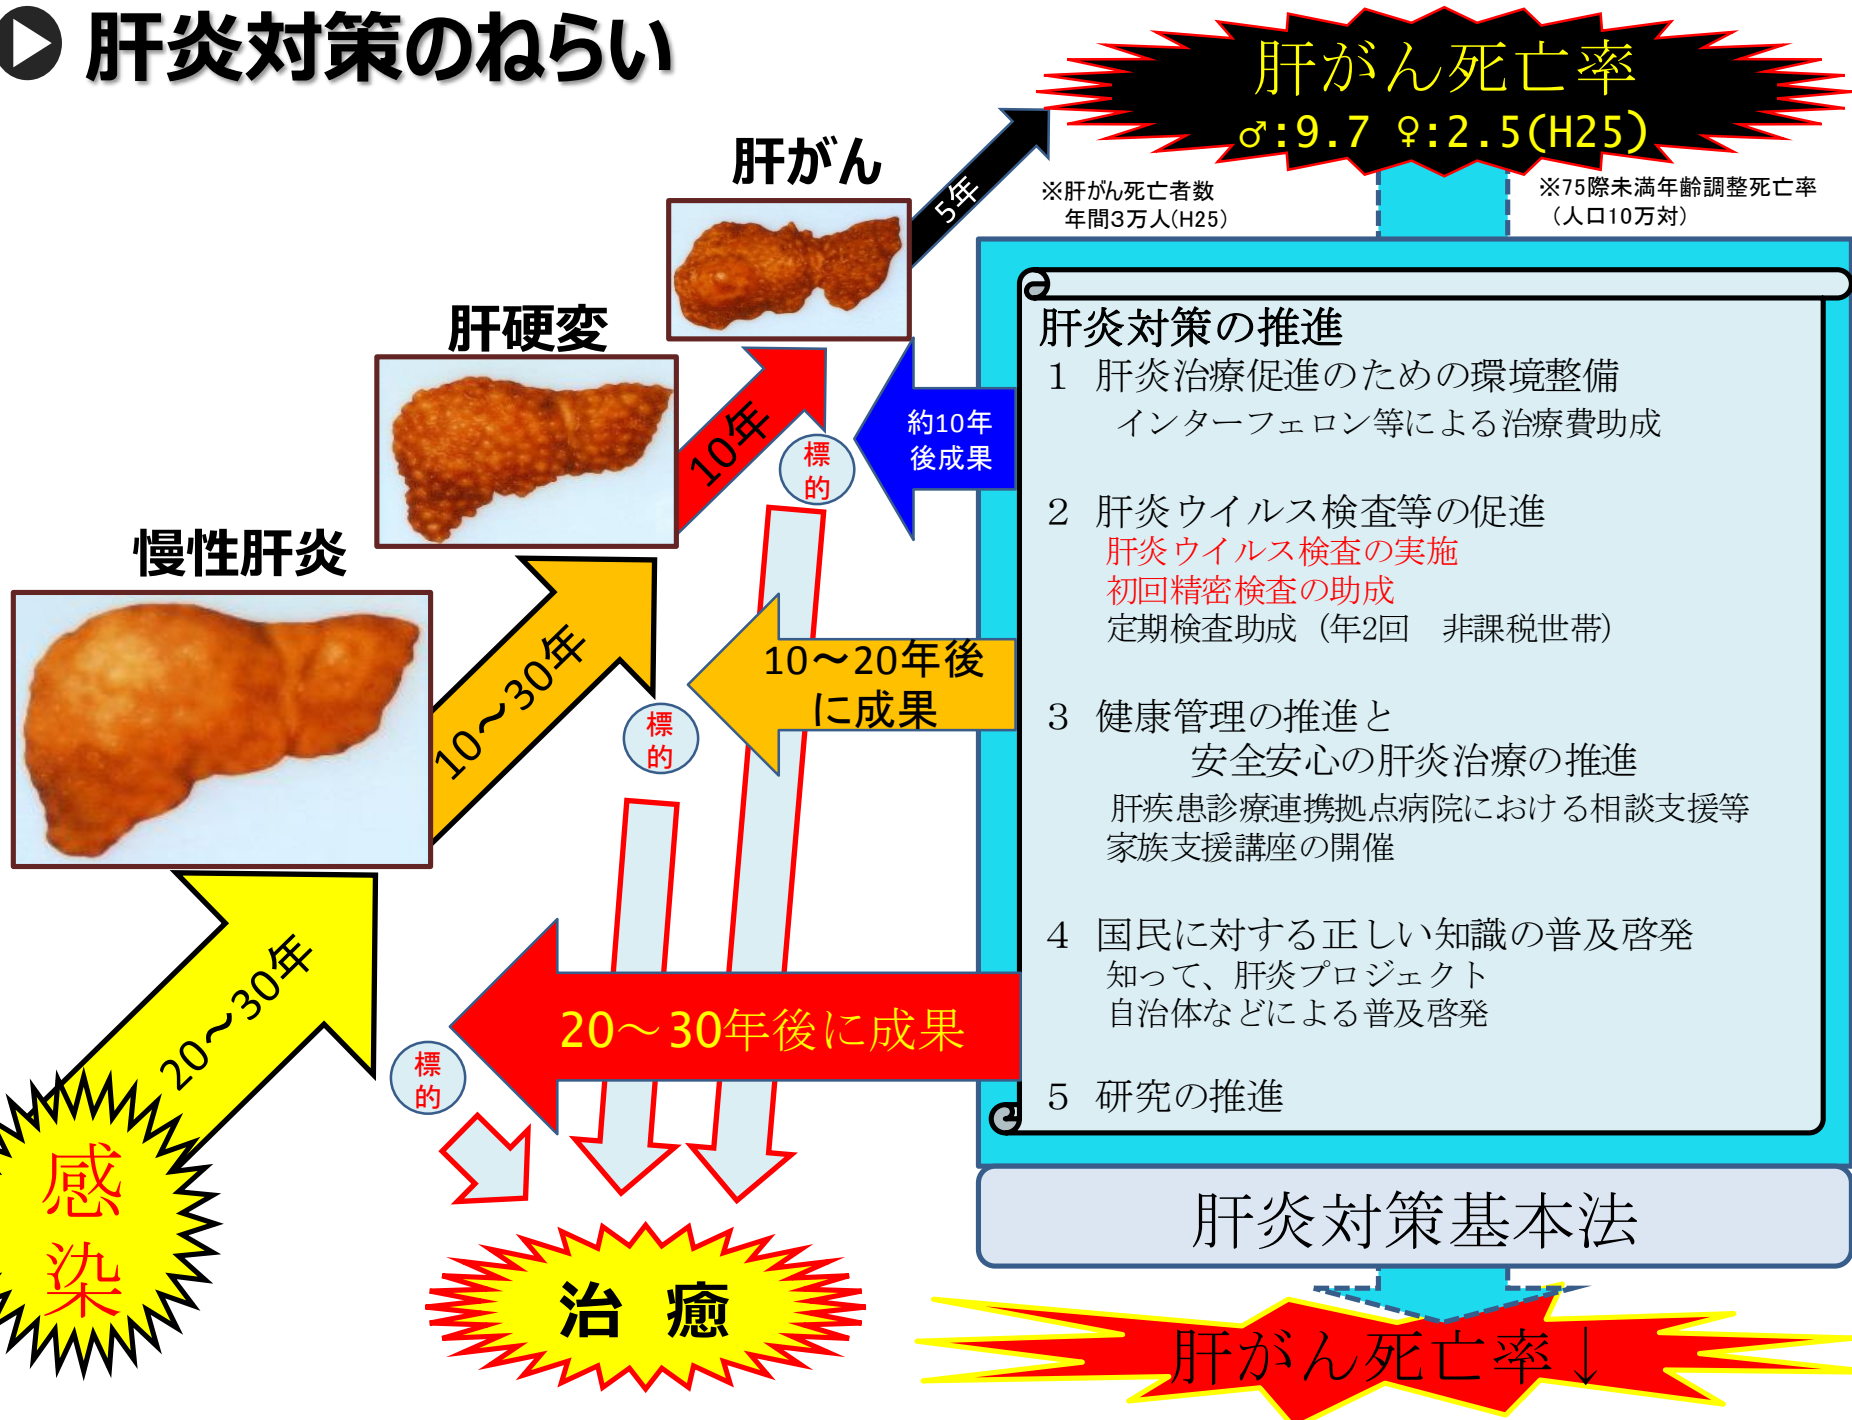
肝炎対策のねらい

肝がん死亡率
♂:9.7 ♀:2.5(H25)

※肝がん死亡者数
年間3万人(H25)

※75際未満年齢調整死亡率
(人口10万対)

肝がん

5年

肝硬変

10年

慢性肝炎

10～30年

20～30年

感染

標的

標的

標的

約10年後成果

10～20年後に成果

20～30年後に成果

治癒

肝炎対策の推進
1 肝炎治療促進のための環境整備
インターフェロン等による治療費助成

2 肝炎ウイルス検査等の促進
肝炎ウイルス検査の実施
初回精密検査の助成
定期検査助成（年2回 非課税世帯）

3 健康管理の推進と
安全安心の肝炎治療の推進
肝疾患診療連携拠点病院における相談支援等
家族支援講座の開催

4 国民に対する正しい知識の普及啓発
知って、肝炎プロジェクト
自治体などによる普及啓発

5 研究の推進

肝炎対策基本法

肝がん死亡率↓